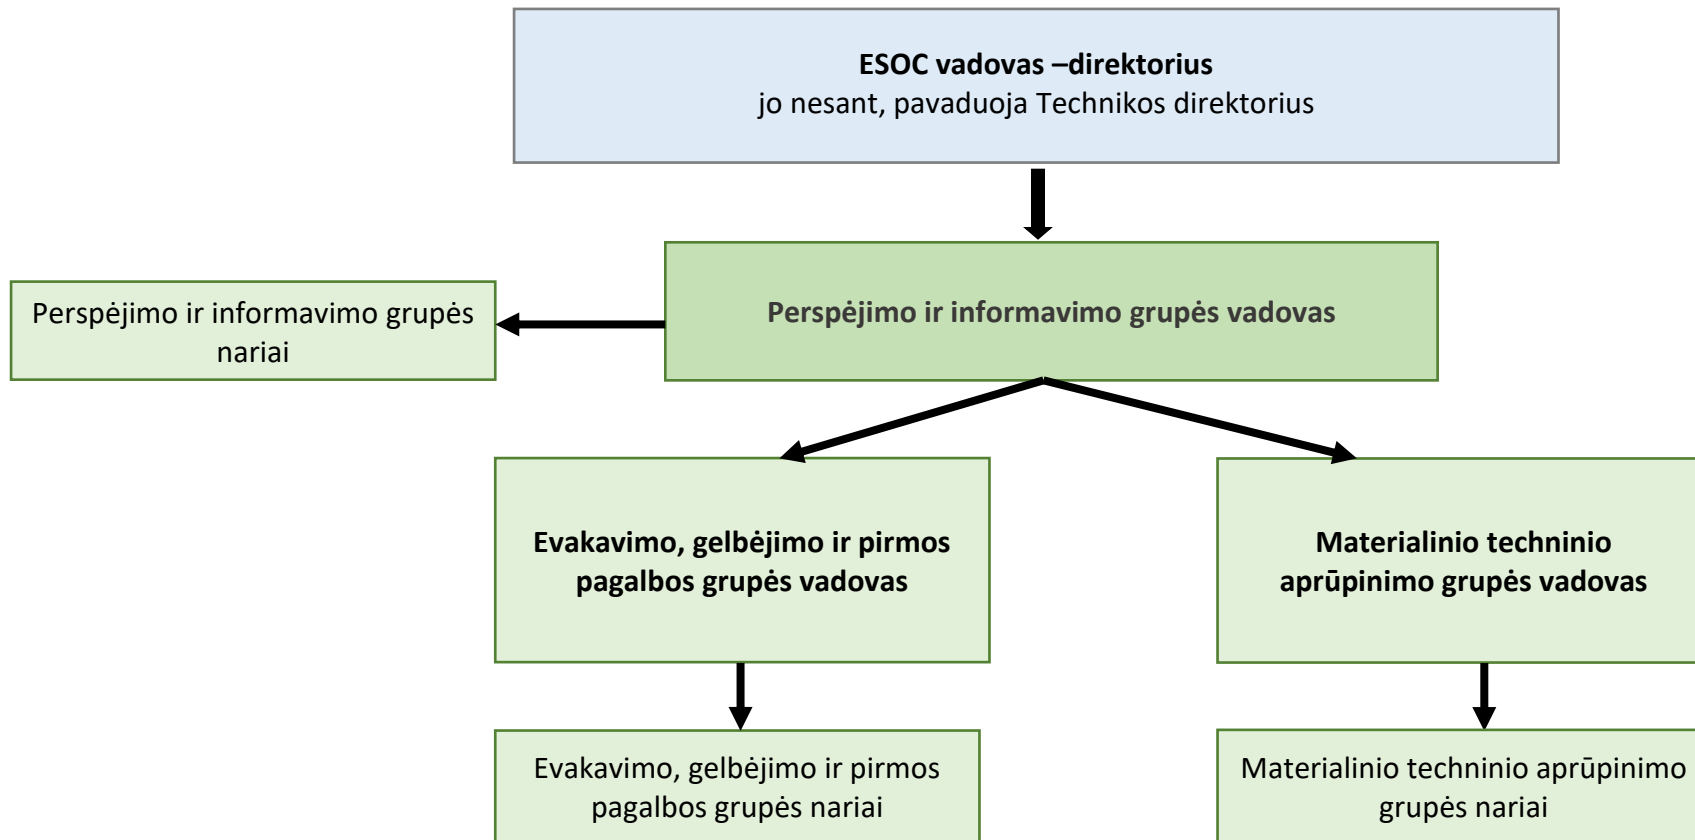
ESOC vadovas –direktorius
jo nesant, pavaduoja Technikos direktorius

Perspėjimo ir informavimo grupės vadovas

Perspėjimo ir informavimo grupės nariai

Evakavimo, gelbėjimo ir pirmos pagalbos grupės vadovas

Materialinio techninio aprūpinimo grupės vadovas

Evakavimo, gelbėjimo ir pirmos pagalbos grupės nariai

Materialinio techninio aprūpinimo grupės nariai